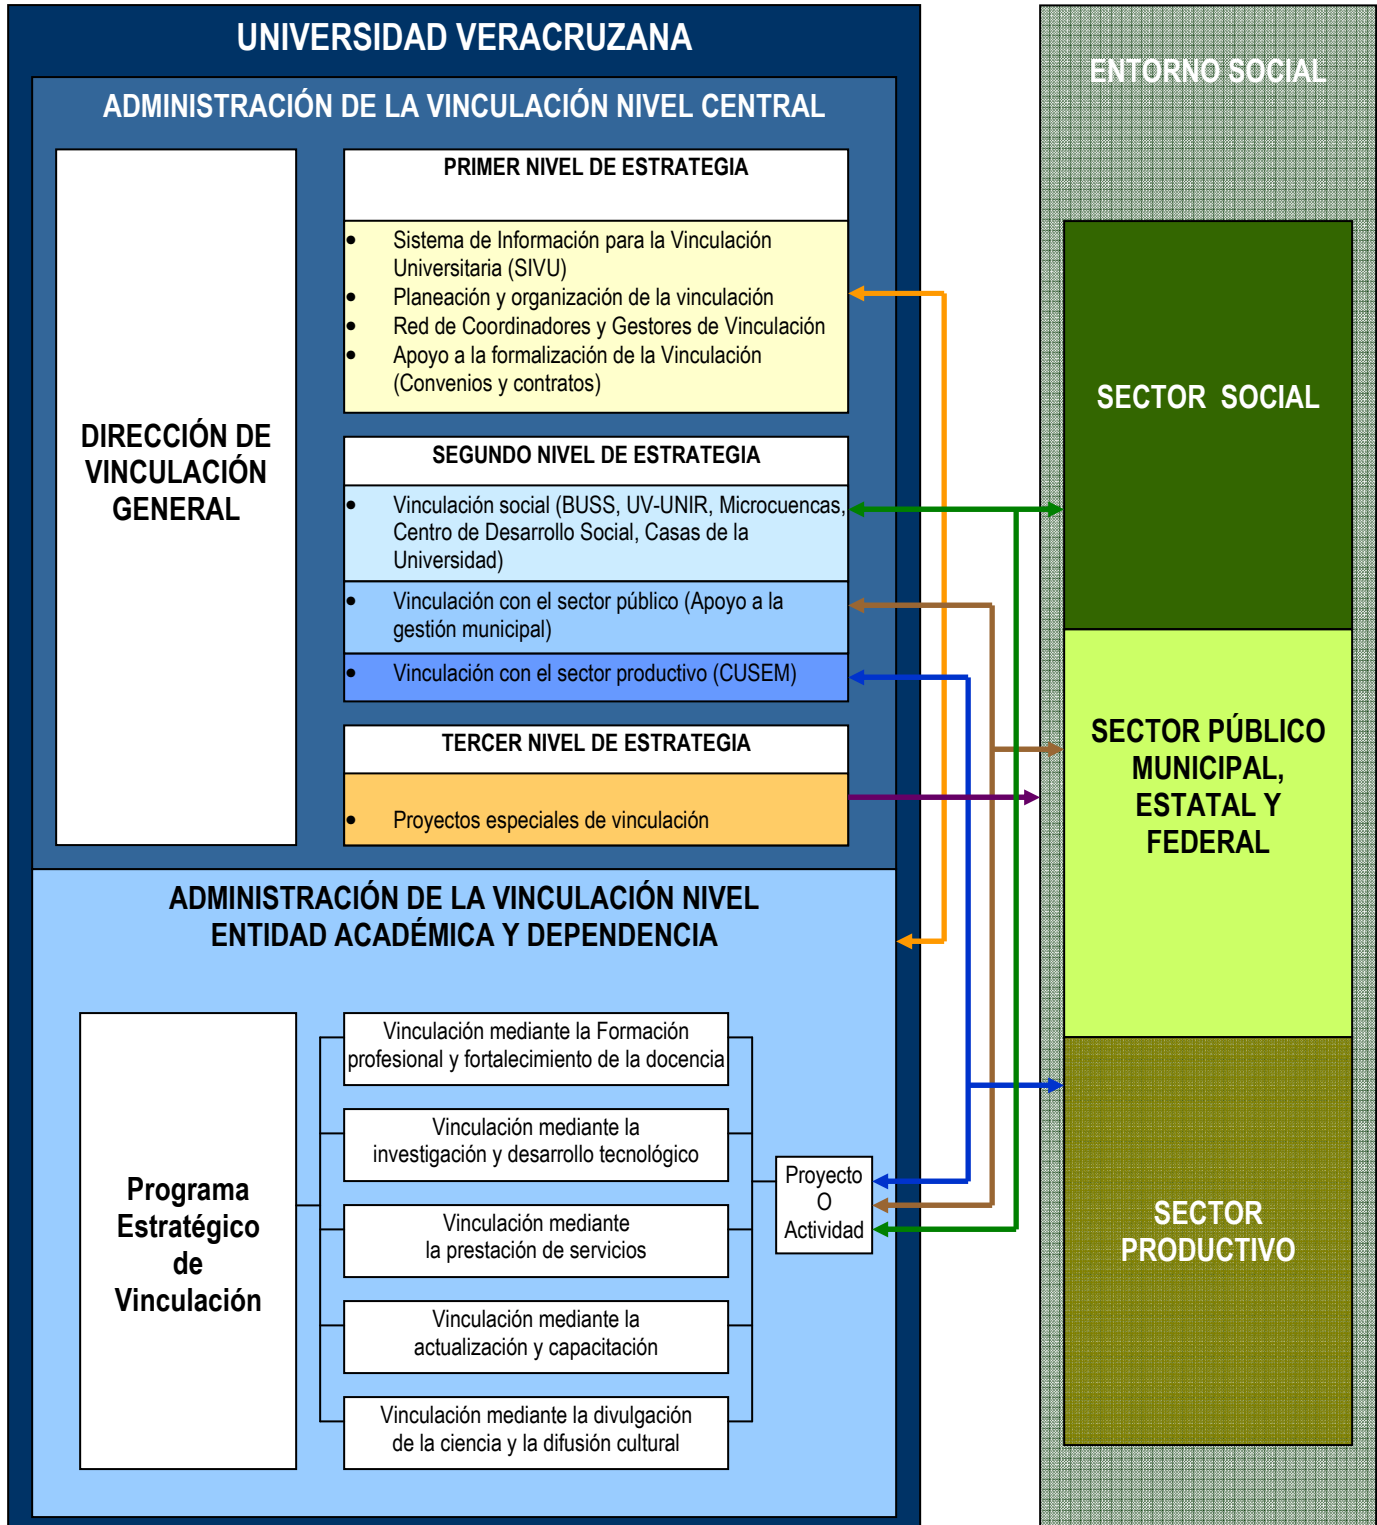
UNIVERSIDAD VERACRUZANA

ADMINISTRACIÓN DE LA VINCULACIÓN NIVEL CENTRAL

DIRECCIÓN DE VINCULACIÓN GENERAL

PRIMER NIVEL DE ESTRATEGIA

- Sistema de Información para la Vinculación Universitaria (SIVU)
- Planeación y organización de la vinculación
- Red de Coordinadores y Gestores de Vinculación
- Apoyo a la formalización de la Vinculación (Convenios y contratos)

SEGUNDO NIVEL DE ESTRATEGIA

- Vinculación social (BUSS, UV-UNIR, Microcuencas, Centro de Desarrollo Social, Casas de la Universidad)
- Vinculación con el sector público (Apoyo a la gestión municipal)
- Vinculación con el sector productivo (CUSEM)

TERCER NIVEL DE ESTRATEGIA

- Proyectos especiales de vinculación

ADMINISTRACIÓN DE LA VINCULACIÓN NIVEL ENTIDAD ACADÉMICA Y DEPENDENCIA

Programa Estratégico de Vinculación

Vinculación mediante la Formación profesional y fortalecimiento de la docencia

Vinculación mediante la investigación y desarrollo tecnológico

Vinculación mediante la prestación de servicios

Vinculación mediante la actualización y capacitación

Vinculación mediante la divulgación de la ciencia y la difusión cultural

Proyecto O Actividad

ENTORNO SOCIAL

SECTOR SOCIAL

SECTOR PÚBLICO MUNICIPAL, ESTATAL Y FEDERAL

SECTOR PRODUCTIVO